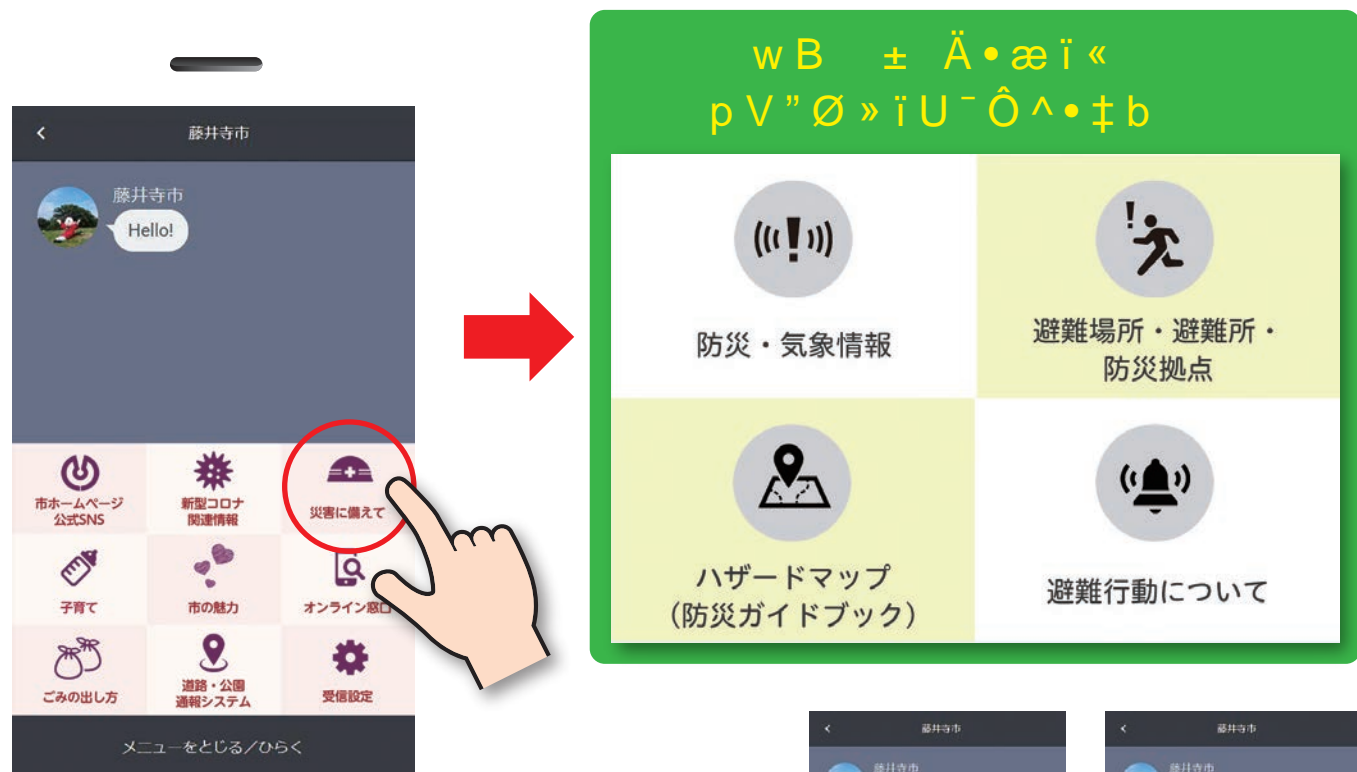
藤井寺市

藤井寺市

Hello!

市ホームページ公式SNS

新型コロナ関連情報

災害に備えて

子育て

市の魅力

オンライン窓口

ごみの出し方

道路・公園通報システム

受信設定

メニューをとじる／ひらく

wB ± Ä•æï«
pV"Ø»ïU¯Ô^•‡b

防災・気象情報

避難場所・避難所・防災拠点

ハザードマップ（防災ガイドブック）

避難行動について

藤井寺市

藤井寺市

藤井寺市

藤井寺市